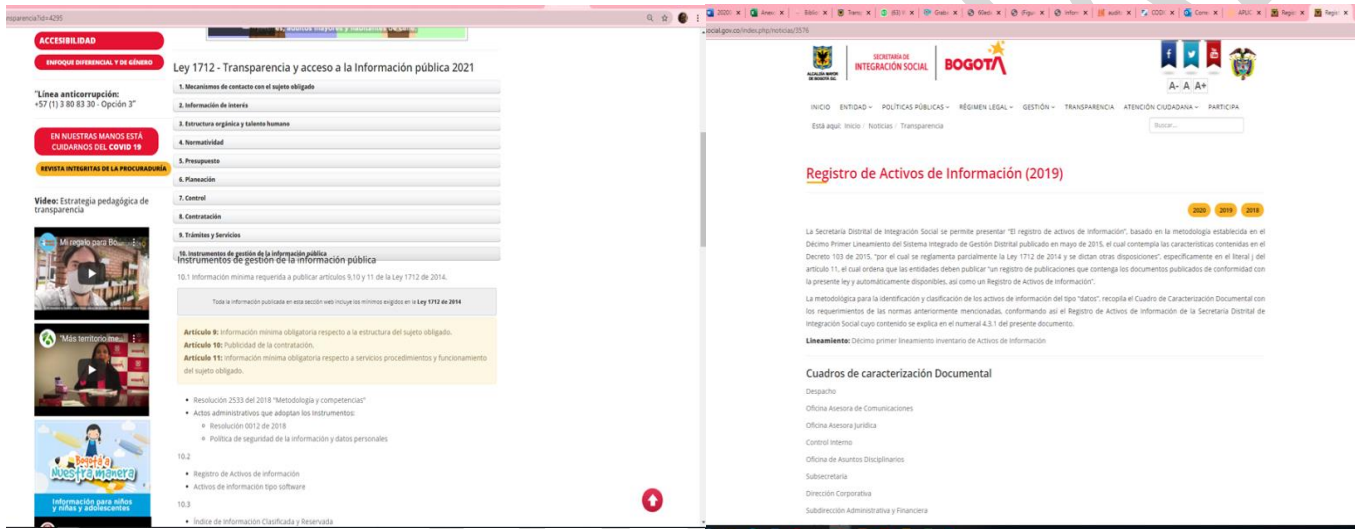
nsparencia?id=4295

ACCESIBILIDAD

ENFOQUE DIFERENCIAL Y DE GÉNERO

"Línea anticorrupción: +57 (1) 3 80 83 30 - Opción 3"

EN NUESTRAS MANOS ESTÁ CUIDARNOS DEL COVID 19

REVISTA INTEGRITAS DE LA PROCURADURÍA

Video: Estrategia pedagógica de transparencia

Mi regalo para Bo...

"Más territorio me...

Bogotá a Nuestra Manera

Información para niños y niñas y adolescentes

Ley 1712 - Transparencia y acceso a la Información pública 2021

1. Mecanismos de contacto con el sujeto obligado
2. Información de interés
3. Estructura orgánica y talento humano
4. Normatividad
5. Presupuesto
6. Planeación
7. Control
8. Contratación
9. Trámites y Servicios
10. Instrumentos de gestión de la información pública

Instrumentos de gestión de la información pública

10.1 Información mínima requerida a publicar artículos 9,10 y 11 de la Ley 1712 de 2014.

Toda la información publicada en esta sección web incluye los mínimos exigidos en la Ley 1712 de 2014

Artículo 9: Información mínima obligatoria respecto a la estructura del sujeto obligado.
Artículo 10: Publicidad de la contratación.
Artículo 11: Información mínima obligatoria respecto a servicios procedimientos y funcionamiento del sujeto obligado.

• Resolución 2533 del 2018 "Metodología y competencias"
• Actos administrativos que adoptan los Instrumentos:
◦ Resolución 0012 de 2018
◦ Política de seguridad de la información y datos personales

10.2

• Registro de Activos de Información
• Activos de información tipo software

10.3

• Índice de Información Clasificada y Reservada

ocial.gov.co/index.php/noticias/3576

ALCALDÍA MAYOR DE BOGOTÁ D.C.
SECRETARÍA DE INTEGRACIÓN SOCIAL
BOGOTÁ

A- A A+

INICIO ENTIDAD ▾ POLÍTICAS PÚBLICAS ▾ RÉGIMEN LEGAL ▾ GESTIÓN ▾ TRANSPARENCIA ATENCIÓN CIUDADANA ▾ PARTICIPA

Está aquí: Inicio / Noticias / Transparencia

Buscar...

Registro de Activos de Información (2019)

2020 2019 2018

La Secretaría Distrital de Integración Social se permite presentar "El registro de activos de Información", basado en la metodología establecida en el Décimo Primer Lineamiento del Sistema Integrado de Gestión Distrital publicado en mayo de 2015, el cual contempla las características contenidas en el Decreto 103 de 2015, "por el cual se reglamenta parcialmente la Ley 1712 de 2014 y se dictan otras disposiciones", específicamente en el literal j del artículo 11, el cual ordena que las entidades deben publicar "un registro de publicaciones que contenga los documentos publicados de conformidad con la presente ley y automáticamente disponibles, así como un Registro de Activos de Información".

La metodología para la identificación y clasificación de los activos de información del tipo "datos", recopila el Cuadro de Caracterización Documental con los requerimientos de las normas anteriormente mencionadas, conformando así el Registro de Activos de Información de la Secretaría Distrital de Integración Social cuyo contenido se explica en el numeral 4.3.1 del presente documento.

Lineamiento: Décimo primer lineamiento inventario de Activos de información

Cuadros de caracterización Documental

Despacho
Oficina Asesora de Comunicaciones
Oficina Asesora Jurídica
Control Interno
Oficina de Asuntos Disciplinarios
Subsecretaría
Dirección Corporativa
Subdirección Administrativa y Financiera